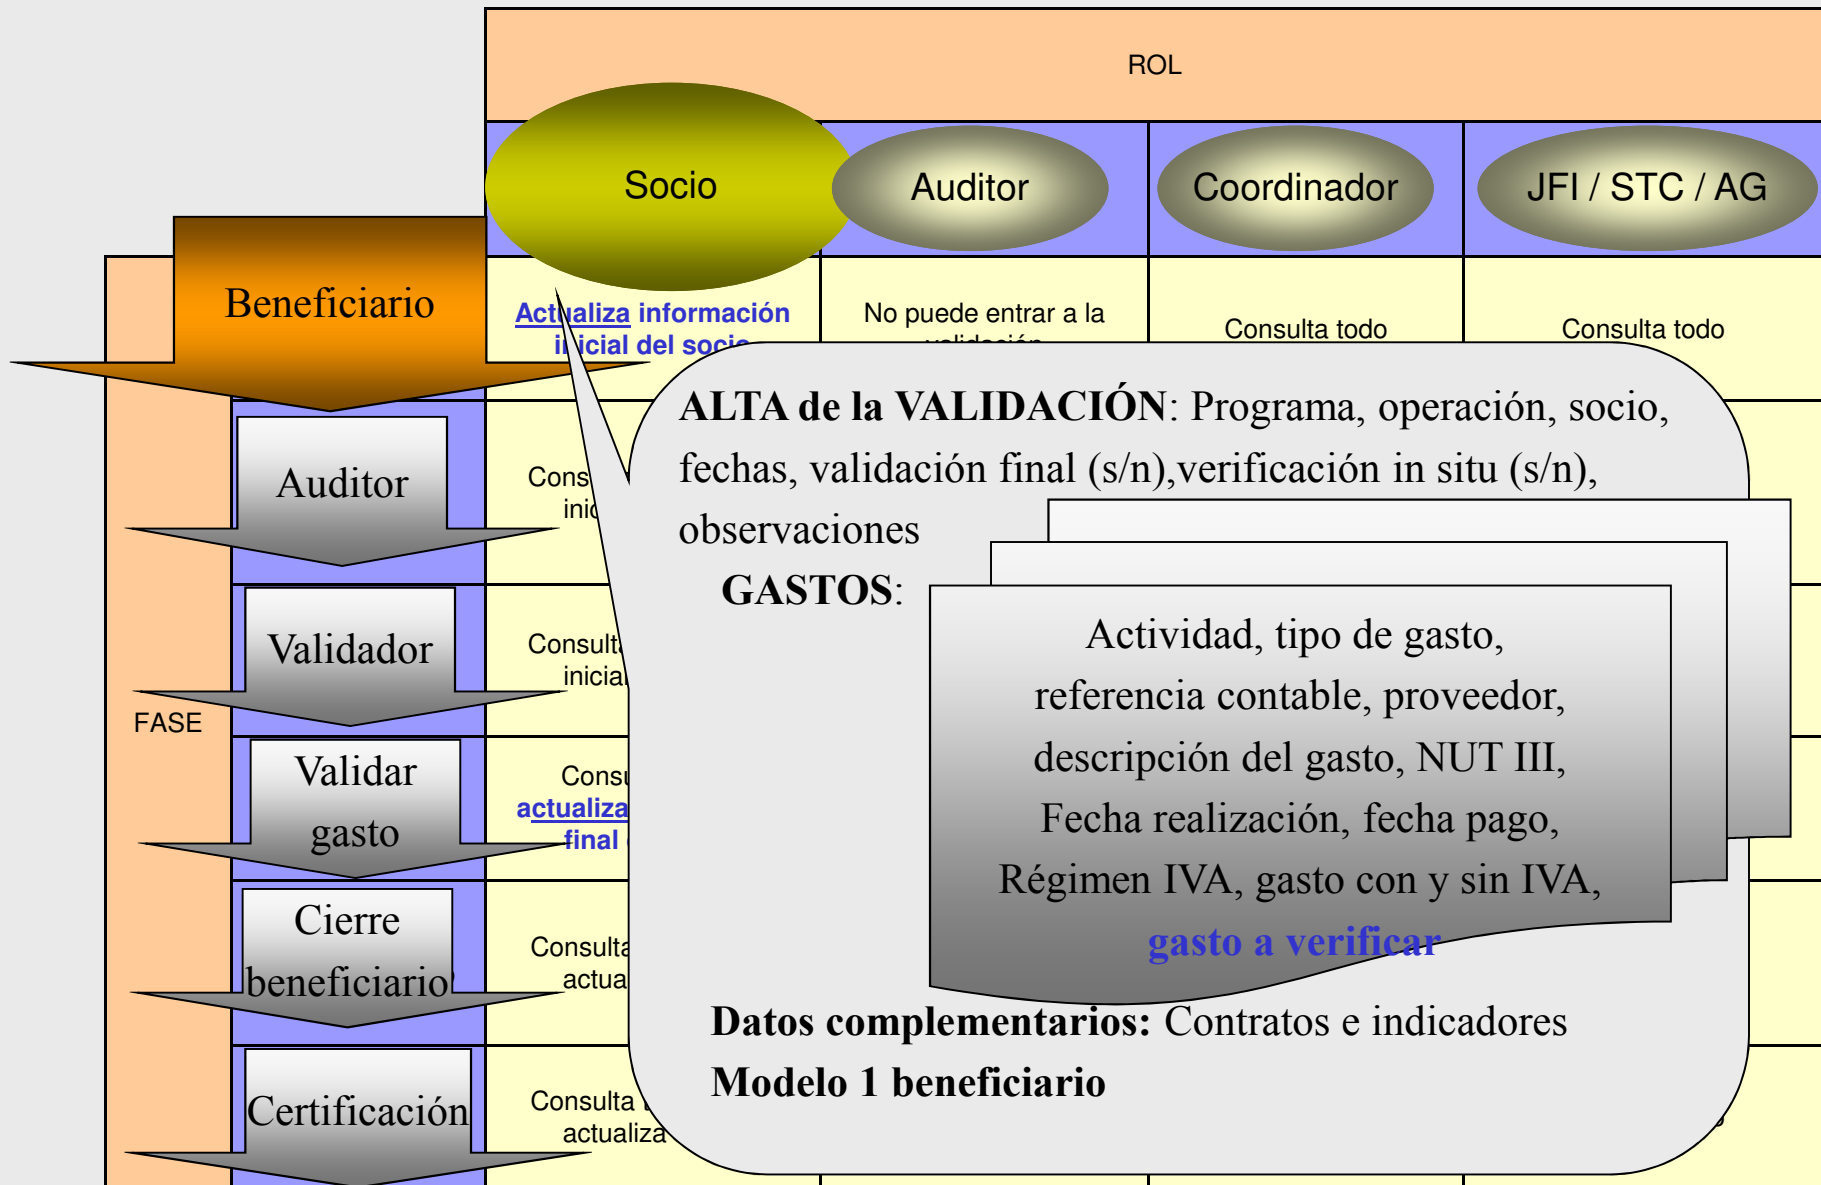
ROL

Socio

Auditor

Coordinador

JFI / STC / AG

Beneficiario

Actualiza información inicial del socio

No puede entrar a la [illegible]

Consulta todo

Consulta todo

Auditor

Cons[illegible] inic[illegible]

Validador

Consulta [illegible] inicia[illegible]

FASE

Validar gasto

Consu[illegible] actualiza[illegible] final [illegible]

Cierre beneficiario

Consulta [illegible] actua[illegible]

Certificación

Consulta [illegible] actualiza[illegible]

ALTA de la VALIDACIÓN: Programa, operación, socio, fechas, validación final (s/n),verificación in situ (s/n), observaciones

GASTOS:

Actividad, tipo de gasto, referencia contable, proveedor, descripción del gasto, NUT III, Fecha realización, fecha pago, Régimen IVA, gasto con y sin IVA, gasto a verificar

Datos complementarios: Contratos e indicadores

Modelo 1 beneficiario